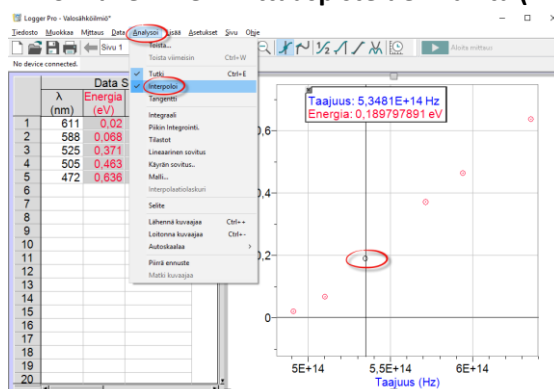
Logger Pro - Valosähköilmiö*

Tiedosto Muokkaa Mittaus Data Analysoi Lisää Asetukset Sivu Ohje

Sivu 1

Aloita mittaus

No device connected.

Toista...
Toista viimeisin Ctrl+W
Tutki Ctrl+E
Interpoloi
Tangentti
Integraali
Pikin Integrointi.
Tilastot
Lineaarinen sovitus
Käyrän sovitus...
Malli...
Interpolaatiolaskuri
Selite
Lähennä kuvaajaa Ctrl++
Loitonna kuvaajaa Ctrl+-
Autoskaalaa
Piirrä ennuste
Matki kuvaajaa

Data S

| | λ (nm) | Energia (eV) |
|---|---|---|
| 1 | 611 | 0,02 |
| 2 | 588 | 0,068 |
| 3 | 525 | 0,371 |
| 4 | 505 | 0,463 |
| 5 | 472 | 0,636 |
| 6 | | |
| 7 | | |
| 8 | | |
| 9 | | |
| 10 | | |
| 11 | | |
| 12 | | |
| 13 | | |
| 14 | | |
| 15 | | |
| 16 | | |
| 17 | | |
| 18 | | |
| 19 | | |
| 20 | | |

Taajuus: 5,3481E+14 Hz
Energia: 0,189797891 eV

0,6
0,4
0,2
0

5E+14
5,5E+14
6E+14
Taajuus (Hz)